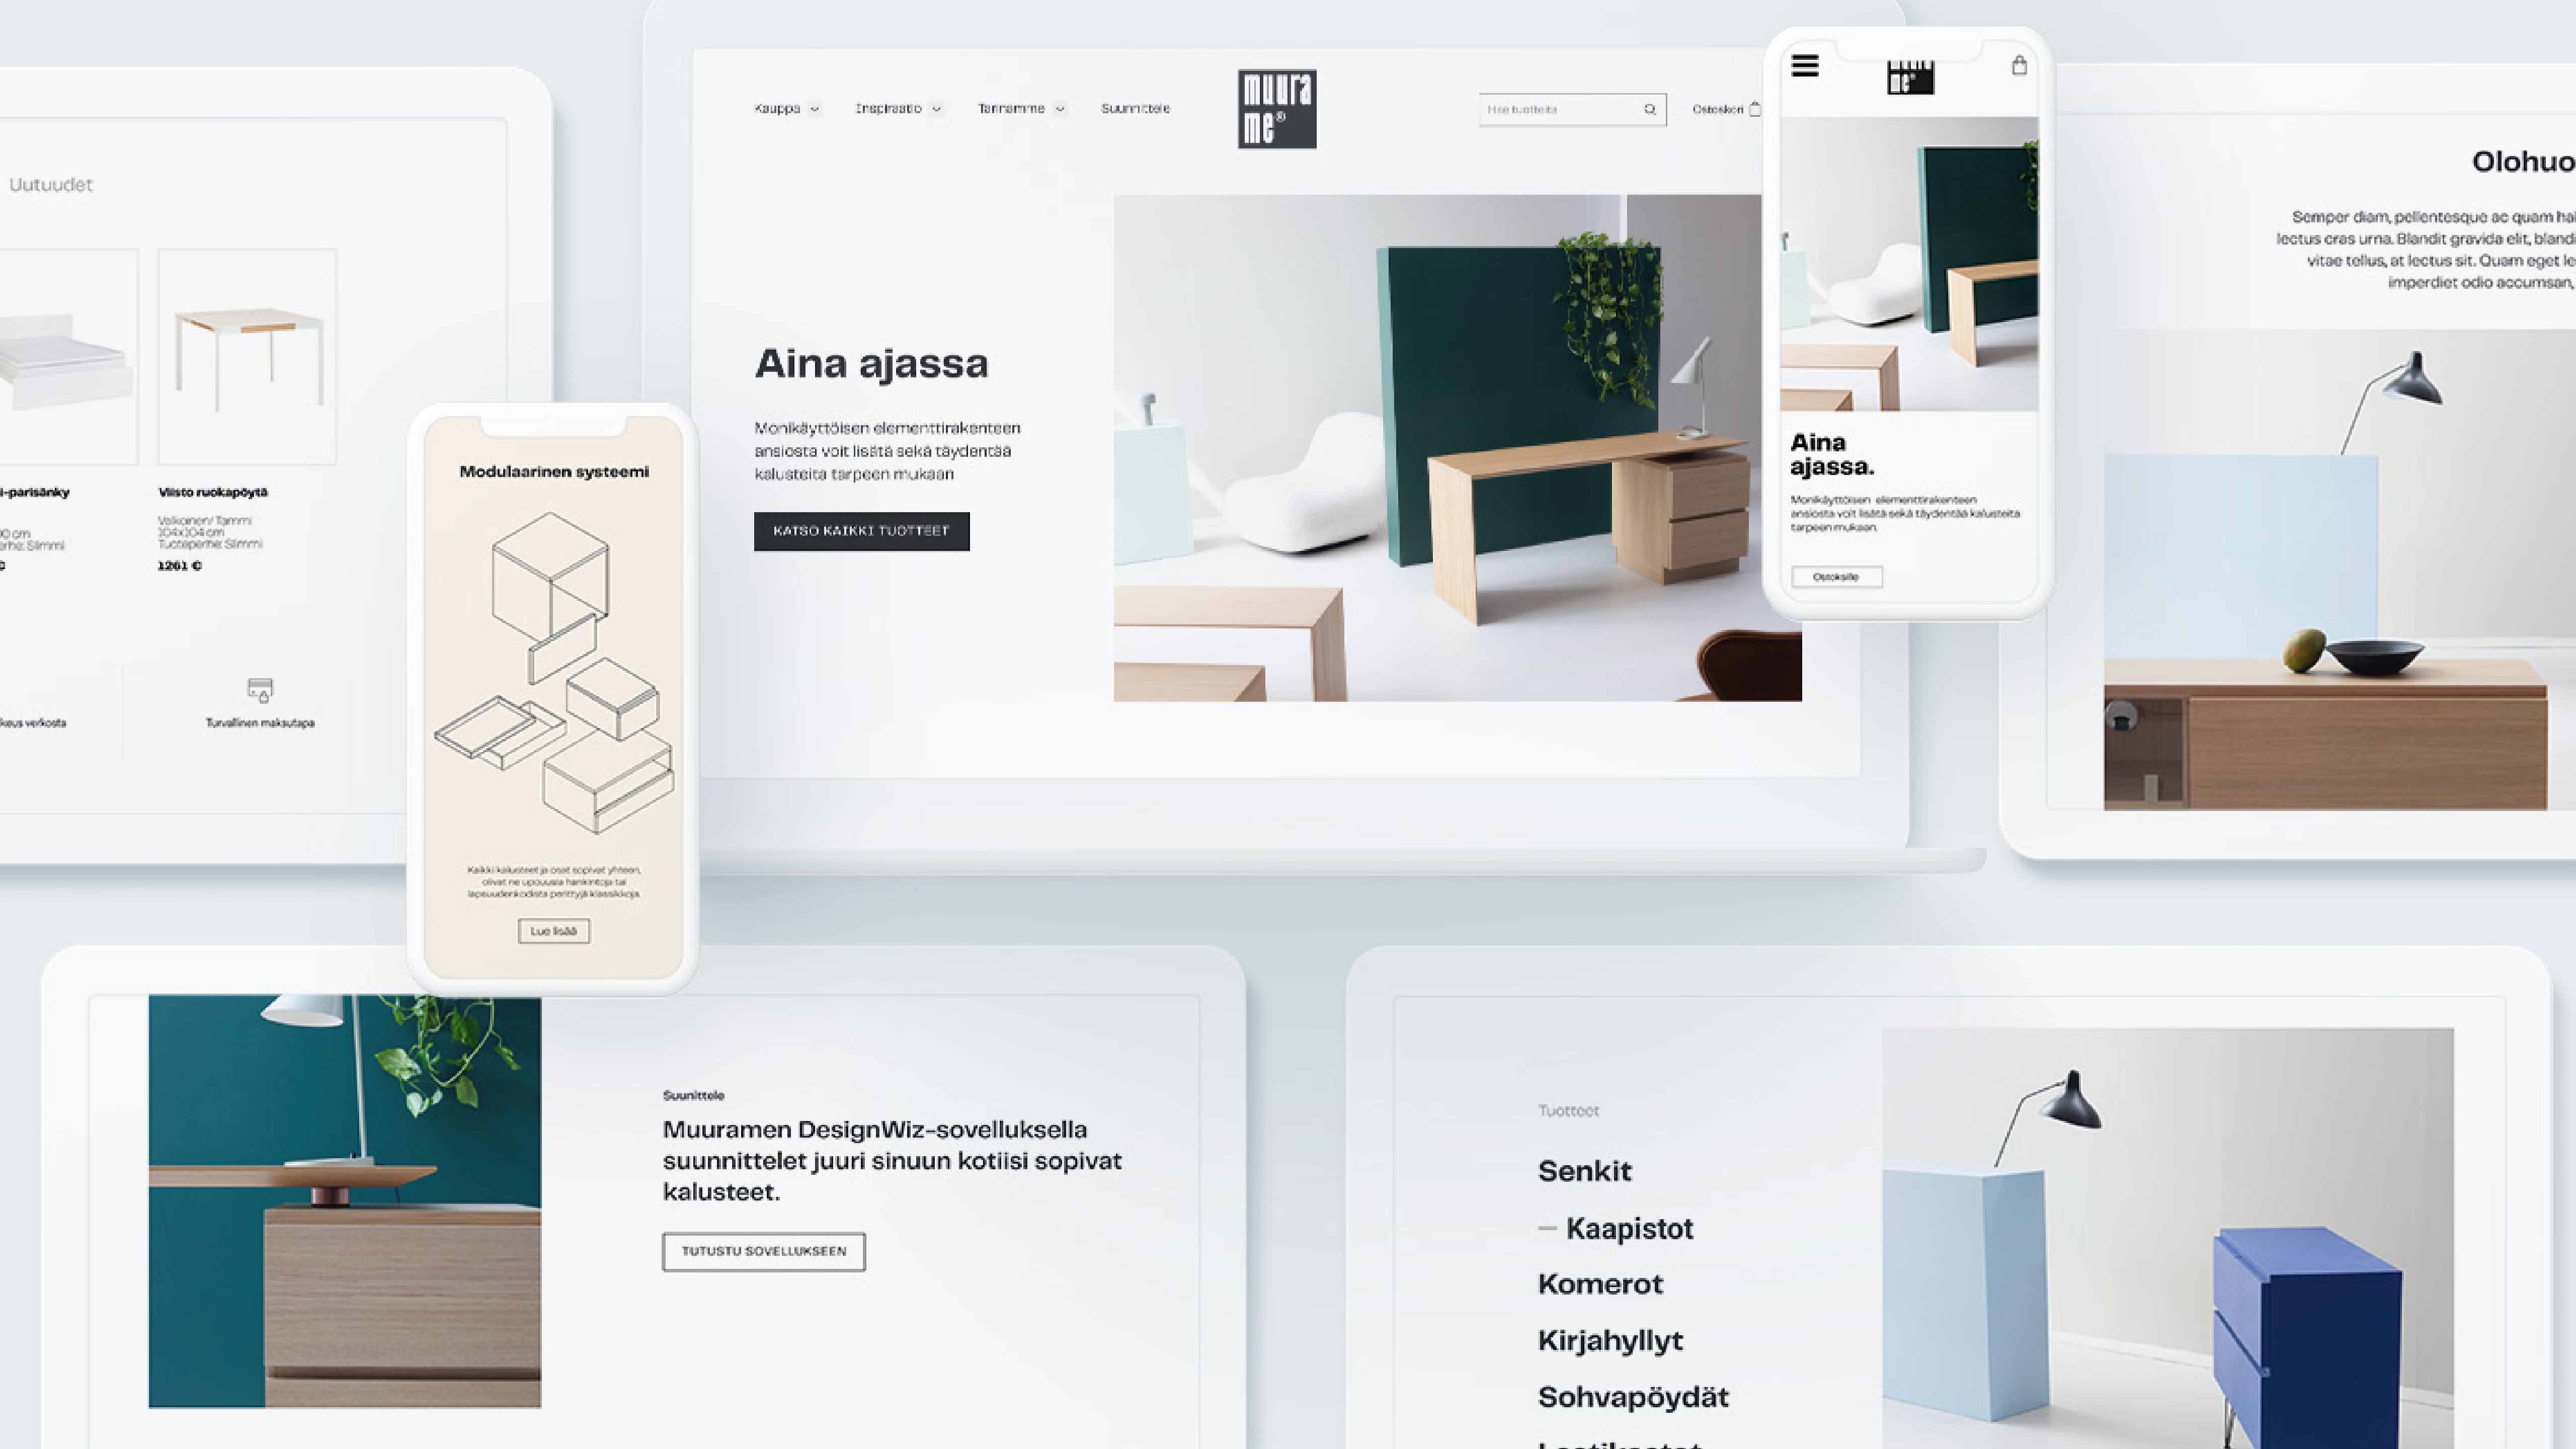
Uutuudet

-parisänky

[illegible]

Viisto ruokapöytä

Valkoinen/ Tammi
104x104 cm
Tuoteperhe: Slimmi

1261 €

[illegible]keus verkosta

Turvallinen maksutapa

Modulaarinen systeemi

Kaikki kalusteet ja osat sopivat yhteen, olivat ne upouusia hankintoja tai lapsuudenkodista perittyjä klassikkoja.

Lue lisää

Kauppa Inspiraatio Tarinamme Suunnittele

muura me®

Hae tuotteita

Ostoskori

Aina ajassa

Monikäyttöisen elementtirakenteen ansiosta voit lisätä sekä täydentää kalusteita tarpeen mukaan

KATSO KAIKKI TUOTTEET

Aina ajassa.

Monikäyttöisen elementtirakenteen ansiosta voit lisätä sekä täydentää kalusteita tarpeen mukaan.

Ostoksille

Olohuo

Semper diam, pellentesque ac quam ha lectus cras urna. Blandit gravida elit, bland vitae tellus, at lectus sit. Quam eget le imperdiet odio accumsan,

Suunnittele

Muuramen DesignWiz-sovelluksella suunnittelet juuri sinuun kotiisi sopivat kalusteet.

TUTUSTU SOVELLUKSEEN

Tuotteet

Senkit

— Kaapistot

Komerot

Kirjahyllyt

Sohvapöydät

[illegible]